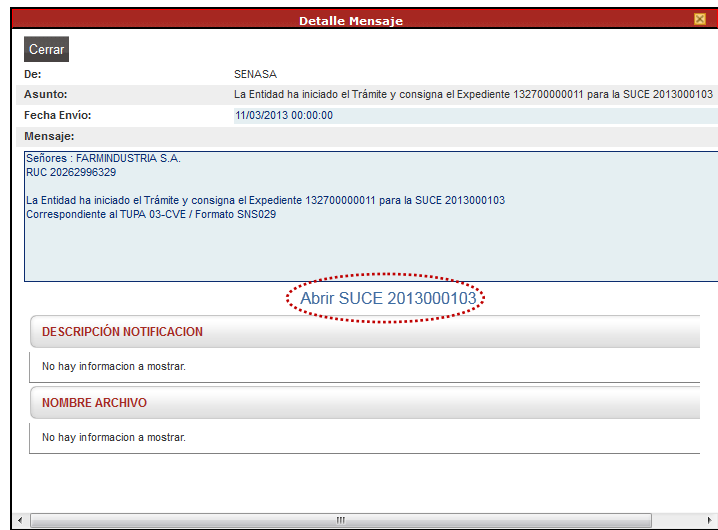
Detalle Mensaje

Cerrar

| De: | SENASA |
|---|---|
| Asunto: | La Entidad ha iniciado el Trámite y consigna el Expediente 132700000011 para la SUCE 2013000103 |
| Fecha Envío: | 11/03/2013 00:00:00 |
| Mensaje: | |

Señores : FARMINDUSTRIA S.A.
RUC 20262996329

La Entidad ha iniciado el Trámite y consigna el Expediente 132700000011 para la SUCE 2013000103
Correspondiente al TUPA 03-CVE / Formato SNS029

Abrir SUCE 2013000103

DESCRIPCIÓN NOTIFICACION

No hay informacion a mostrar.

NOMBRE ARCHIVO

No hay informacion a mostrar.